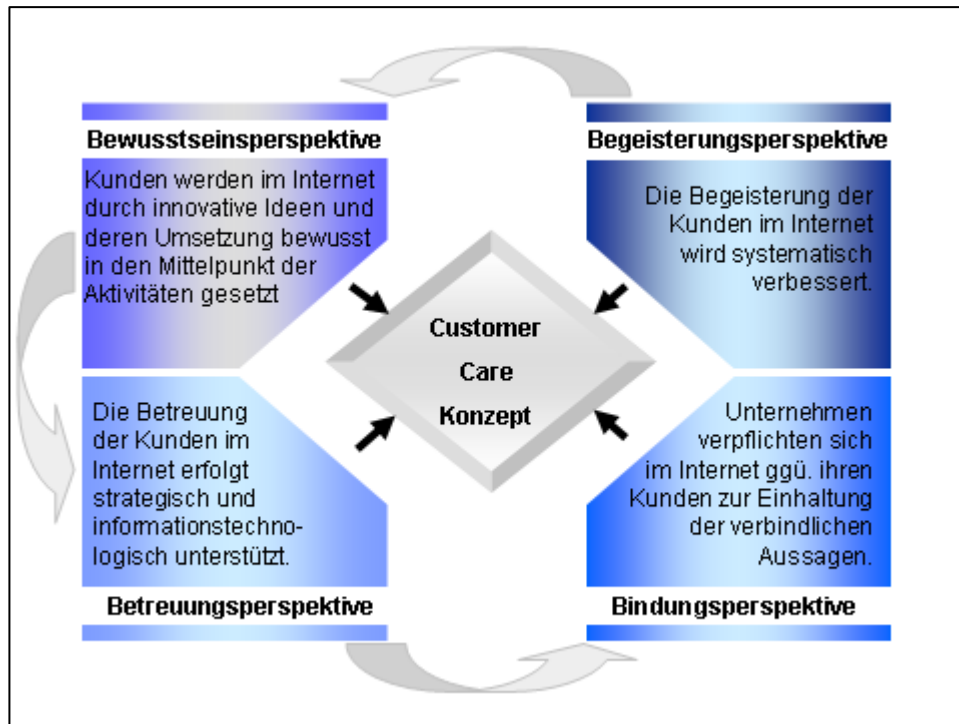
Bewusstseinsperspektive

Kunden werden im Internet durch innovative Ideen und deren Umsetzung bewusst in den Mittelpunkt der Aktivitäten gesetzt

Begeisterungsperspektive

Die Begeisterung der Kunden im Internet wird systematisch verbessert.

Customer Care Konzept

Die Betreuung der Kunden im Internet erfolgt strategisch und informationstechnologisch unterstützt.

Betreuungsperspektive

Unternehmen verpflichten sich im Internet ggü. ihren Kunden zur Einhaltung der verbindlichen Aussagen.

Bindungsperspektive